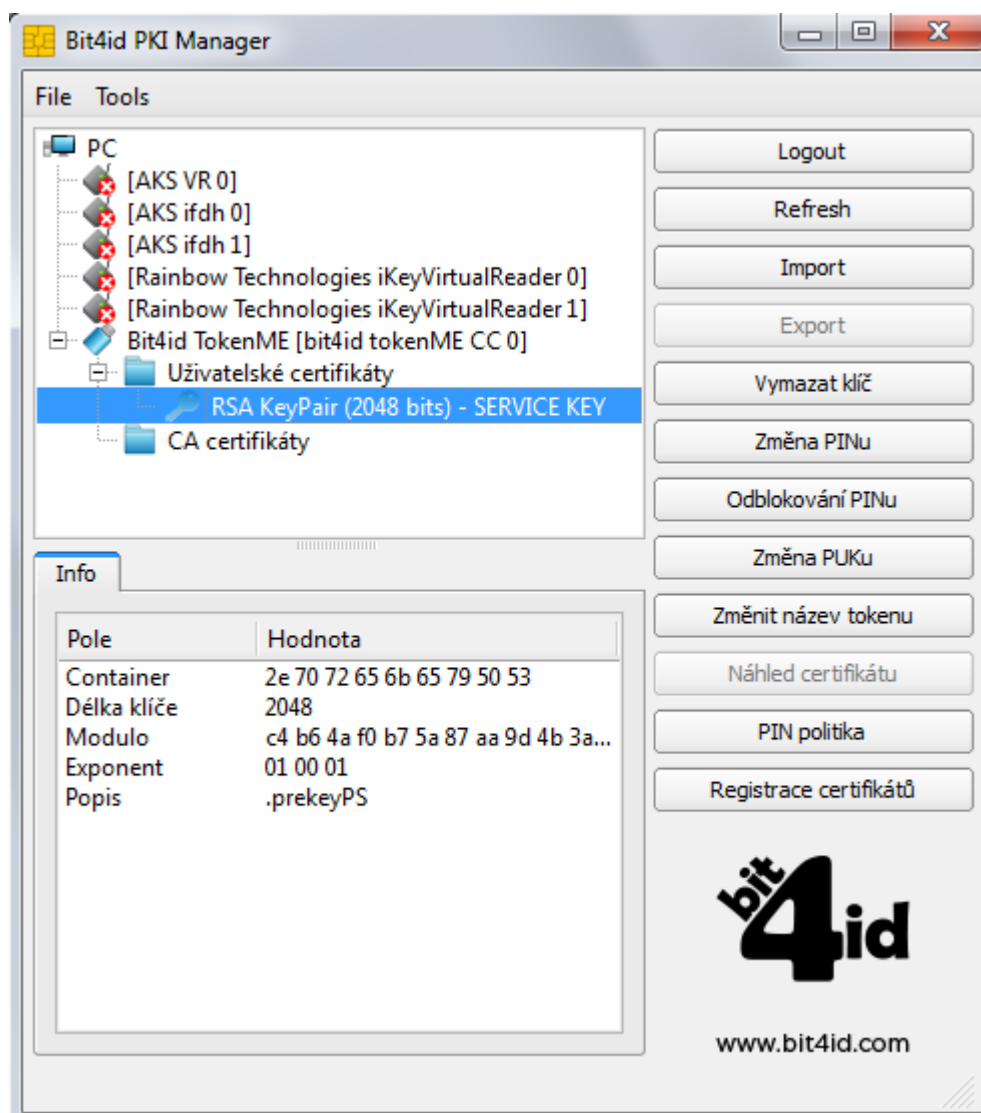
Bit4id PKI Manager

File Tools

PC
[AKS VR 0]
[AKS ifdh 0]
[AKS ifdh 1]
[Rainbow Technologies iKeyVirtualReader 0]
[Rainbow Technologies iKeyVirtualReader 1]
Bit4id TokenME [bit4id tokenME CC 0]
Uživatelské certifikáty
RSA KeyPair (2048 bits) - SERVICE KEY
CA certifikáty

Logout
Refresh
Import
Export
Vymazat klíč
Změna PINu
Odblokování PINu
Změna PUKu
Změnit název tokenu
Náhled certifikátu
PIN politika
Registrace certifikátů

Info

| Pole | Hodnota |
|---|---|
| Container | 2e 70 72 65 6b 65 79 50 53 |
| Délka klíče | 2048 |
| Modulo | c4 b6 4a f0 b7 5a 87 aa 9d 4b 3a... |
| Exponent | 01 00 01 |
| Popis | .prekeyPS |

bit4id

www.bit4id.com